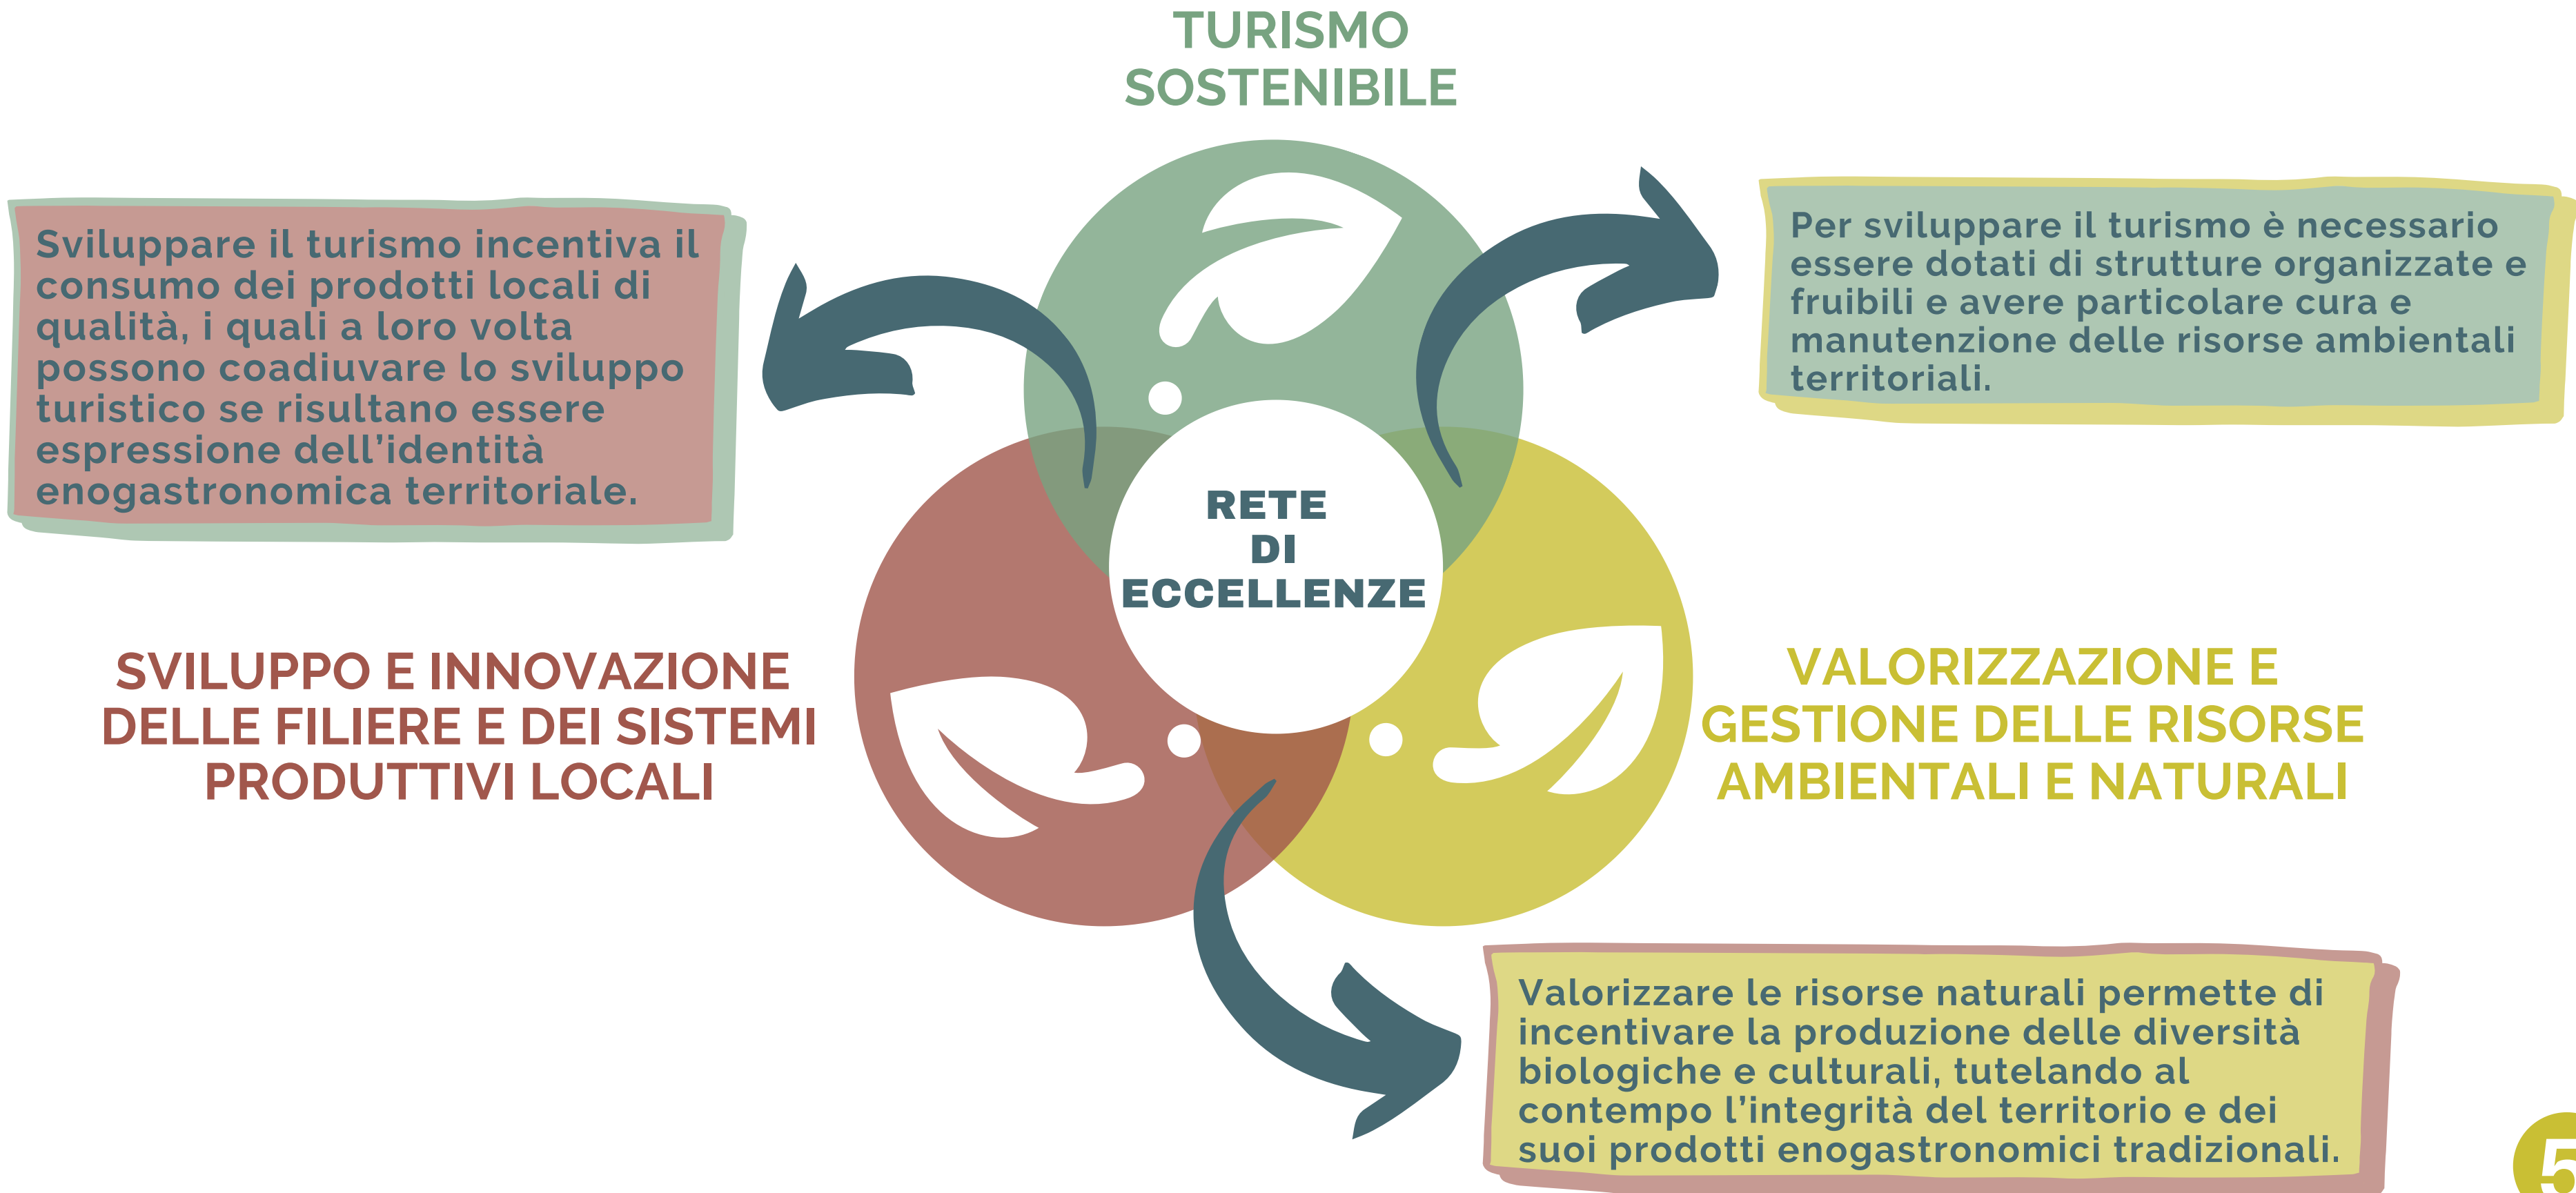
TURISMO SOSTENIBILE

Sviluppare il turismo incentiva il consumo dei prodotti locali di qualità, i quali a loro volta possono coadiuvare lo sviluppo turistico se risultano essere espressione dell'identità enogastronomica territoriale.

Per sviluppare il turismo è necessario essere dotati di strutture organizzate e fruibili e avere particolare cura e manutenzione delle risorse ambientali territoriali.

RETE DI ECCELLENZE

SVILUPPO E INNOVAZIONE DELLE FILIERE E DEI SISTEMI PRODUTTIVI LOCALI

VALORIZZAZIONE E GESTIONE DELLE RISORSE AMBIENTALI E NATURALI

Valorizzare le risorse naturali permette di incentivare la produzione delle diversità biologiche e culturali, tutelando al contempo l'integrità del territorio e dei suoi prodotti enogastronomici tradizionali.

5